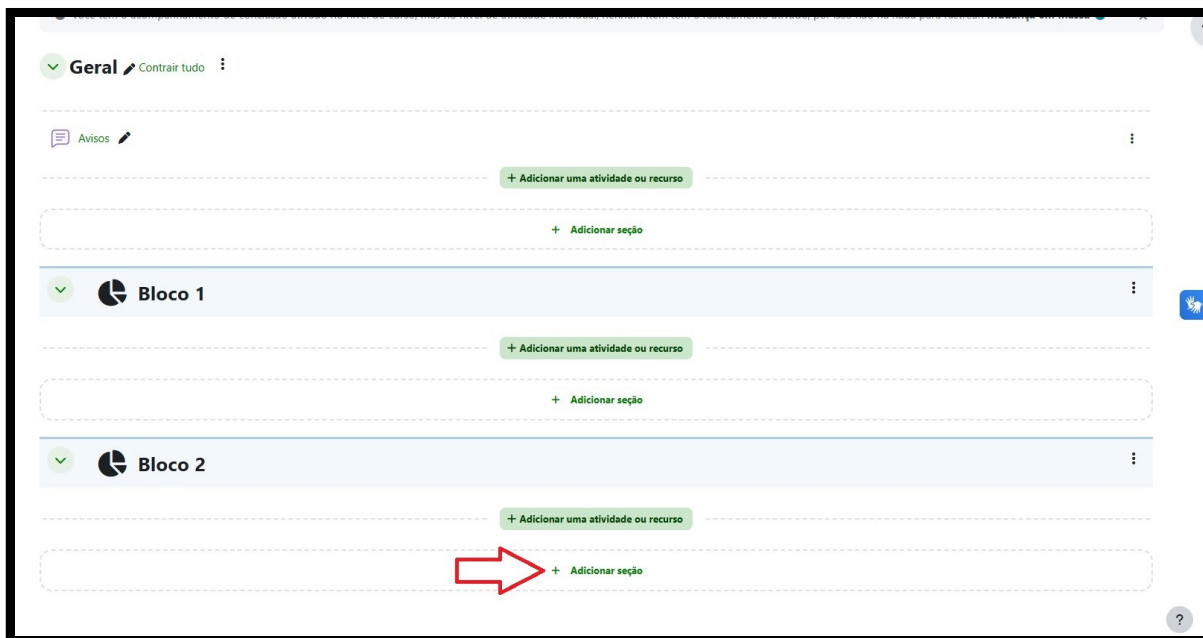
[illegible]

Geral Contrair tudo

Avisos

+ Adicionar uma atividade ou recurso

+ Adicionar seção

Bloco 1

+ Adicionar uma atividade ou recurso

+ Adicionar seção

Bloco 2

+ Adicionar uma atividade ou recurso

+ Adicionar seção

?